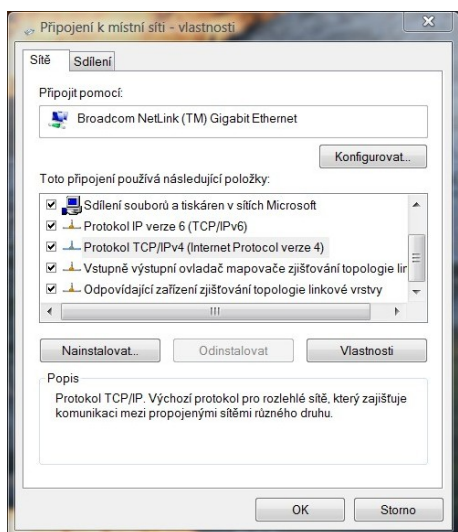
Připojení k místní síti - vlastnosti

Sítě
Sdílení

Připojit pomocí:

Broadcom NetLink (TM) Gigabit Ethernet

Konfigurovat...

Toto připojení používá následující položky:

Sdílení souborů a tiskáren v sítích Microsoft
Protokol IP verze 6 (TCP/IPv6)
Protokol TCP/IPv4 (Internet Protocol verze 4)
Vstupně výstupní ovladač mapovače zjišťování topologie lin
Odpovídající zařízení zjišťování topologie linkové vrstvy

Nainstalovat...
Odinstalovat
Vlastnosti

Popis

Protokol TCP/IP. Výchozí protokol pro rozlehlé sítě, který zajišťuje komunikaci mezi propojenými sítěmi různého druhu.

OK
Storno